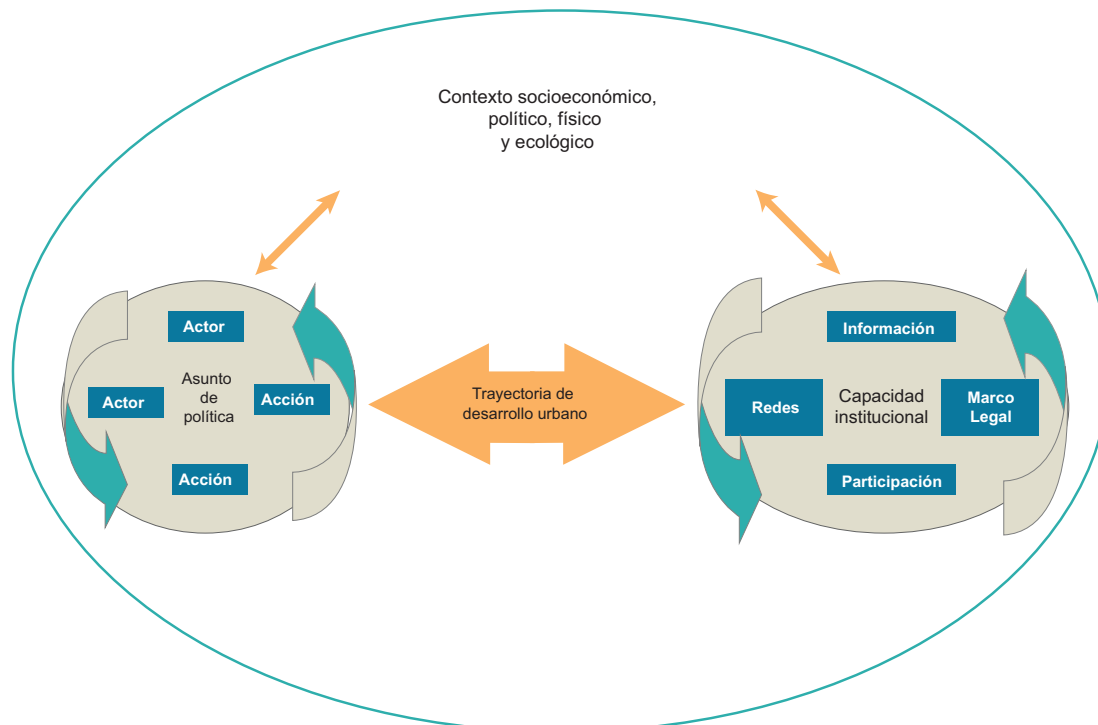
Contexto socioeconómico, político, físico y ecológico

Actor

Actor

Asunto de política

Acción

Acción

Trayectoria de desarrollo urbano

Información

Redes

Capacidad institucional

Marco Legal

Participación